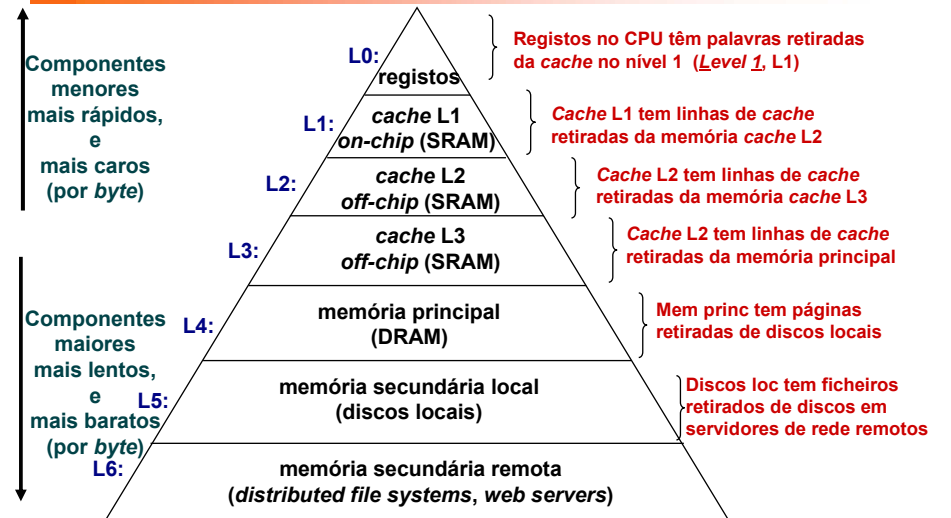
Componentes menores mais rápidos, e mais caros (por *byte*)

Componentes maiores mais lentos, e mais baratos (por *byte*)

L0: registos

L1: *cache* L1 *on-chip* (SRAM)

L2: *cache* L2 *off-chip* (SRAM)

L3: *cache* L3 *off-chip* (SRAM)

L4: memória principal (DRAM)

L5: memória secundária local (discos locais)

L6: memória secundária remota (*distributed file systems*, *web servers*)

Registos no CPU têm palavras retiradas da *cache* no nível 1 (*Level 1*, L1)

*Cache* L1 tem linhas de *cache* retiradas da memória *cache* L2

*Cache* L2 tem linhas de *cache* retiradas da memória *cache* L3

*Cache* L2 tem linhas de *cache* retiradas da memória principal

Mem princ tem páginas retiradas de discos locais

Discos loc tem ficheiros retirados de discos em servidores de rede remotos